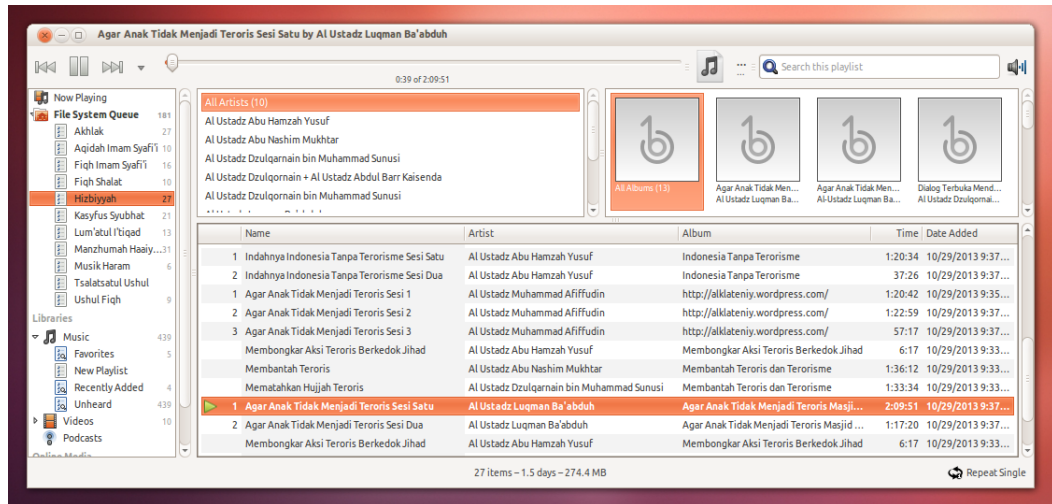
Agar Anak Tidak Menjadi Teroris Sesi Satu by Al Ustadz Luqman Ba'abduh

0:39 of 2:09:51

Search this playlist

Now Playing
File System Queue 181
Akhlak 27
Aqidah Imam Syafi'i 10
Fiqh Imam Syafi'i 16
Fiqh Shalat 10
Hizbiyyah 27
Kasyfus Syubhat 21
Lum'atul I'tiqad 13
Manzhumah Haaiy... 31
Musik Haram 6
Tsalatsatul Ushul
Ushul Fiqh 9
Libraries
Music 439
Favorites 5
New Playlist
Recently Added 4
Unheard 439
Videos 10
Podcasts

All Artists (10)
Al Ustadz Abu Hamzah Yusuf
Al Ustadz Abu Nashim Mukhtar
Al Ustadz Dzulqarnain bin Muhammad Sunusi
Al Ustadz Dzulqornain + Al Ustadz Abdul Barr Kaisenda
Al Ustadz Dzulqornain bin Muhammad Sunusi

All Albums (13)
Agar Anak Tidak Men... Al Ustadz Luqman Ba...
Agar Anak Tidak Men... Al-Ustadz Luqman Ba...
Dialog Terbuka Mend... Al Ustadz Dzulqornai...

| | Name | Artist | Album | Time | Date Added |
|---|---|---|---|---|---|
| 1 | Indahnya Indonesia Tanpa Terorisme Sesi Satu | Al Ustadz Abu Hamzah Yusuf | Indonesia Tanpa Terorisme | 1:20:34 | 10/29/2013 9:37... |
| 2 | Indahnya Indonesia Tanpa Terorisme Sesi Dua | Al Ustadz Abu Hamzah Yusuf | Indonesia Tanpa Terorisme | 37:26 | 10/29/2013 9:37... |
| 1 | Agar Anak Tidak Menjadi Teroris Sesi 1 | Al Ustadz Muhammad Afiffudin | http://alklateniy.wordpress.com/ | 1:20:42 | 10/29/2013 9:35... |
| 2 | Agar Anak Tidak Menjadi Teroris Sesi 2 | Al Ustadz Muhammad Afiffudin | http://alklateniy.wordpress.com/ | 1:22:59 | 10/29/2013 9:37... |
| 3 | Agar Anak Tidak Menjadi Teroris Sesi 3 | Al Ustadz Muhammad Afiffudin | http://alklateniy.wordpress.com/ | 57:17 | 10/29/2013 9:37... |
| | Membongkar Aksi Teroris Berkedok Jihad | Al Ustadz Abu Hamzah Yusuf | Membongkar Aksi Teroris Berkedok Jihad | 6:17 | 10/29/2013 9:33... |
| | Membantah Teroris | Al Ustadz Abu Nashim Mukhtar | Membantah Teroris dan Terorisme | 1:36:12 | 10/29/2013 9:33... |
| | Mematahkan Hujjah Teroris | Al Ustadz Dzulqarnain bin Muhammad Sunusi | Membantah Teroris dan Terorisme | 1:33:34 | 10/29/2013 9:33... |
| 1 | Agar Anak Tidak Menjadi Teroris Sesi Satu | Al Ustadz Luqman Ba'abduh | Agar Anak Tidak Menjadi Teroris Masji... | 2:09:51 | 10/29/2013 9:37... |
| 2 | Agar Anak Tidak Menjadi Teroris Sesi Dua | Al Ustadz Luqman Ba'abduh | Agar Anak Tidak Menjadi Teroris Masjid ... | 1:17:20 | 10/29/2013 9:37... |
| | Membongkar Aksi Teroris Berkedok Jihad | Al Ustadz Abu Hamzah Yusuf | Membongkar Aksi Teroris Berkedok Jihad | 6:17 | 10/29/2013 9:33... |

27 items – 1.5 days – 274.4 MB

Repeat Single